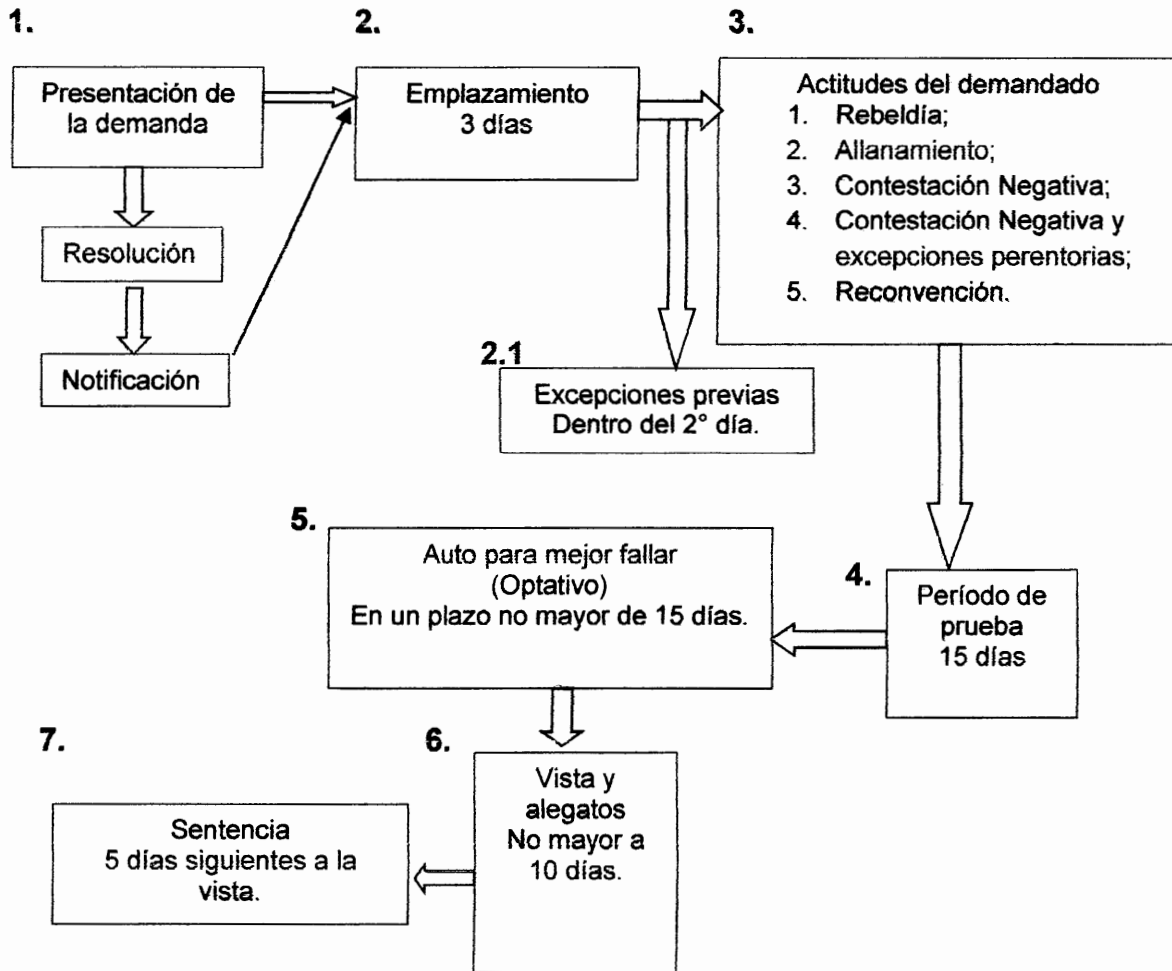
1.

Presentación de la demanda

Resolución

Notificación

2.

Emplazamiento
3 días

2.1

Excepciones previas
Dentro del 2° día.

3.

Actitudes del demandado
1. Rebeldía;
2. Allanamiento;
3. Contestación Negativa;
4. Contestación Negativa y excepciones perentorias;
5. Reconvención.

4.

Período de prueba
15 días

5.

Auto para mejor fallar
(Optativo)
En un plazo no mayor de 15 días.

6.

Vista y alegatos
No mayor a 10 días.

7.

Sentencia
5 días siguientes a la vista.